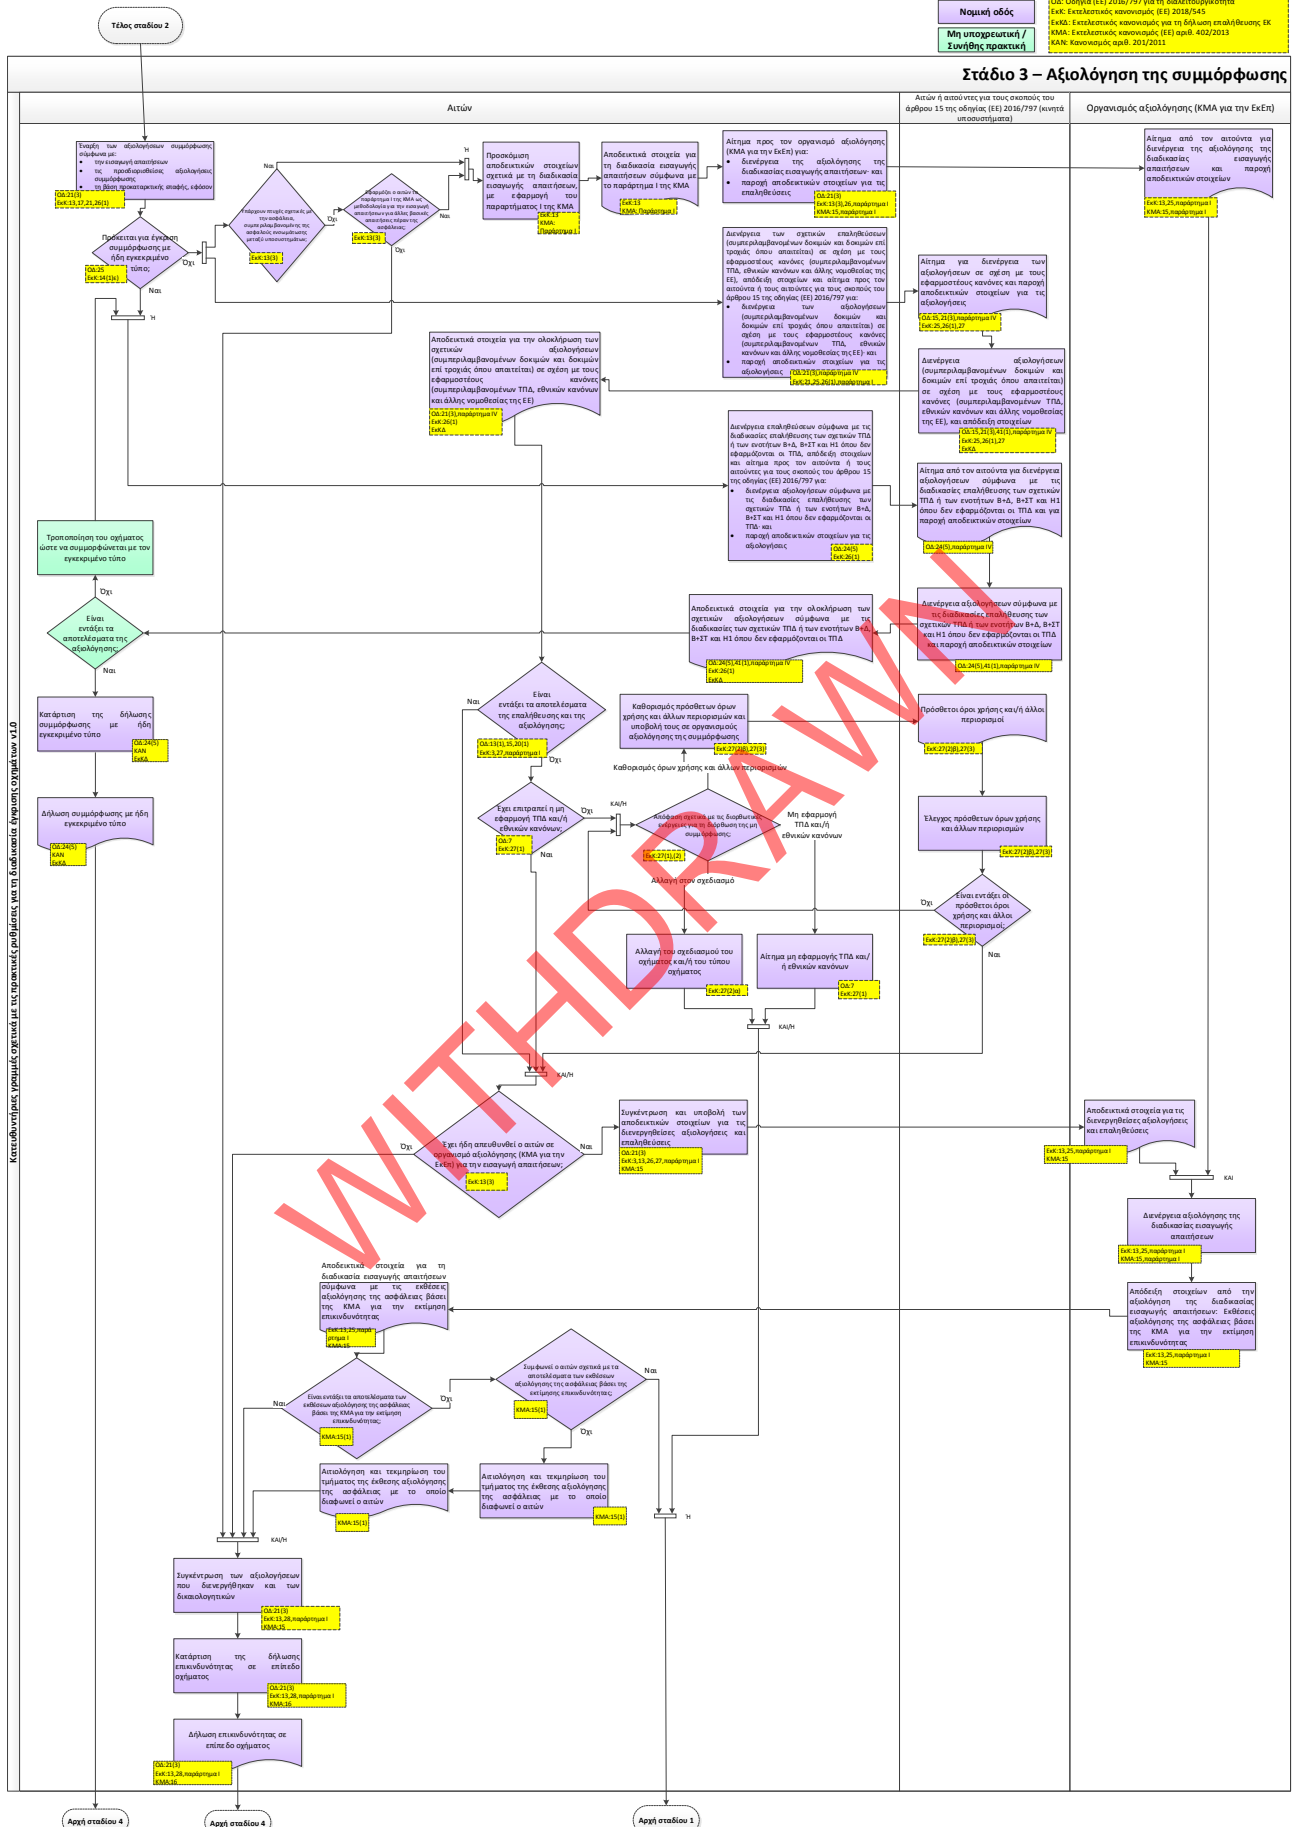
Τέλος σταδίου 2

Νομική οδός

Μη υποχρεωτική / Συνήθης πρακτική

ΟΔ: Οδηγία (ΕΕ) 2016/797 για τη διαλειτουργικότητα
ΕκΚ: Εκτελεστικός κανονισμός (ΕΕ) 2018/545
ΕκΚΔ: Εκτελεστικός κανονισμός για τη δήλωση επαλήθευσης ΕΚ
ΚΜΑ: Εκτελεστικός κανονισμός (ΕΕ) αριθ. 402/2013
ΚΑΝ: Κανονισμός αριθ. 201/2011

Στάδιο 3 – Αξιολόγηση της συμμόρφωσης

Κατευθυντήριες γραμμές σχετικά με τις πρακτικές ρυθμίσεις για τη διαδικασία έγκρισης οχημάτων v1.0

Αιτών

Αιτών ή αιτούντες για τους σκοπούς του άρθρου 15 της οδηγίας (ΕΕ) 2016/797 (κινητά υποσυστήματα)

Οργανισμός αξιολόγησης (ΚΜΑ για την ΕκΕπ)

Έναρξη των αξιολογήσεων συμμόρφωσης σύμφωνα με:
• την εισαγωγή απαιτήσεων
• τις προσδιορισθείσες αξιολογήσεις συμμόρφωσης
• τη βάση προκαταρκτικής επαφής, εφόσον
ΟΔ:21(3)
ΕκΚ:13,17,21,26(1)

Πρόκειται για έγκριση συμμόρφωσης με ήδη εγκεκριμένο τύπο;
ΟΔ:25
ΕκΚ:14(1)(c)

Όχι

Ναι

Η

Ναι

Υπάρχουν πιτυχές σχετικές με την ασφάλεια, συμπεριλαμβανομένης της ασφαλούς ενσωμάτωσης μεταξύ υποσυστημάτων;
ΕκΚ:13(3)

Όχι

Εφαρμόζει ο αιτών το παράρτημα I της ΚΜΑ ως μεθοδολογία για την εισαγωγή απαιτήσεων για άλλες βασικές απαιτήσεις πέραν της ασφάλειας;
ΕκΚ:13(3)

Ναι

Όχι

Η

Προσκόμιση αποδεικτικών στοιχείων σχετικά με τη διαδικασία εισαγωγής απαιτήσεων, με εφαρμογή του παραρτήματος I της ΚΜΑ
ΕκΚ:13
ΚΜΑ: Παράρτημα I

Αποδεικτικά στοιχεία για τη διαδικασία εισαγωγής απαιτήσεων σύμφωνα με το παράρτημα I της ΚΜΑ
ΕκΚ:13
ΚΜΑ: Παράρτημα I

Αίτημα προς τον οργανισμό αξιολόγησης (ΚΜΑ για την ΕκΕπ) για:
• διενέργεια της αξιολόγησης της διαδικασίας εισαγωγής απαιτήσεων- και
• παροχή αποδεικτικών στοιχείων για τις επαληθεύσεις
ΟΔ:21(3)
ΕκΚ:13(3),26,παράρτημα I
ΚΜΑ:15,παράρτημα I

Αίτημα από τον αιτούντα για διενέργεια της αξιολόγησης της διαδικασίας εισαγωγής απαιτήσεων και παροχή αποδεικτικών στοιχείων
ΕκΚ:13,25,παράρτημα I
ΚΜΑ:15,παράρτημα I

Διενέργεια των σχετικών επαληθεύσεων (συμπεριλαμβανομένων δοκιμών και δοκιμών επί τροχιάς όπου απαιτείται) σε σχέση με τους εφαρμοστέους κανόνες (συμπεριλαμβανομένων ΤΠΔ, εθνικών κανόνων και άλλης νομοθεσίας της ΕΕ), απόδειξη στοιχείων και αίτημα προς τον αιτούντα ή τους αιτούντες για τους σκοπούς του άρθρου 15 της οδηγίας (ΕΕ) 2016/797 για:
• διενέργεια των αξιολογήσεων (συμπεριλαμβανομένων δοκιμών και δοκιμών επί τροχιάς όπου απαιτείται) σε σχέση με τους εφαρμοστέους κανόνες (συμπεριλαμβανομένων ΤΠΔ, εθνικών κανόνων και άλλης νομοθεσίας της ΕΕ)- και
• παροχή αποδεικτικών στοιχείων για τις αξιολογήσεις
ΟΔ:21(3),παράρτημα IV
ΕκΚ:21,25,26(1),παράρτημα I

Αίτημα για διενέργεια των αξιολογήσεων σε σχέση με τους εφαρμοστέους κανόνες και παροχή αποδεικτικών στοιχείων για τις αξιολογήσεις
ΟΔ:15,21(3),παράρτημα IV
ΕκΚ:25,26(1),27

Διενέργεια αξιολογήσεων (συμπεριλαμβανομένων δοκιμών και δοκιμών επί τροχιάς όπου απαιτείται) σε σχέση με τους εφαρμοστέους κανόνες (συμπεριλαμβανομένων ΤΠΔ, εθνικών κανόνων και άλλης νομοθεσίας της ΕΕ), και απόδειξη στοιχείων
ΟΔ:15,21(3),41(1),παράρτημα IV
ΕκΚ:25,26(1),27
ΕκΚΔ

Αποδεικτικά στοιχεία για την ολοκλήρωση των σχετικών αξιολογήσεων (συμπεριλαμβανομένων δοκιμών και δοκιμών επί τροχιάς όπου απαιτείται) σε σχέση με τους εφαρμοστέους κανόνες (συμπεριλαμβανομένων ΤΠΔ, εθνικών κανόνων και άλλης νομοθεσίας της ΕΕ)
ΟΔ:21(3),παράρτημα IV
ΕκΚ:26(1)
ΕκΚΔ

Διενέργεια επαληθεύσεων σύμφωνα με τις διαδικασίες επαλήθευσης των σχετικών ΤΠΔ ή των ενοτήτων Β+Δ, Β+ΣΤ και Η1 όπου δεν εφαρμόζονται οι ΤΠΔ, απόδειξη στοιχείων και αίτημα προς τον αιτούντα ή τους αιτούντες για τους σκοπούς του άρθρου 15 της οδηγίας (ΕΕ) 2016/797 για:
• διενέργεια αξιολογήσεων σύμφωνα με τις διαδικασίες επαλήθευσης των σχετικών ΤΠΔ ή των ενοτήτων Β+Δ, Β+ΣΤ και Η1 όπου δεν εφαρμόζονται οι ΤΠΔ- και
• παροχή αποδεικτικών στοιχείων για τις αξιολογήσεις
ΟΔ:24(5)
ΕκΚ:26(1)

Αίτημα από τον αιτούντα για διενέργεια αξιολογήσεων σύμφωνα με τις διαδικασίες επαλήθευσης των σχετικών ΤΠΔ ή των ενοτήτων Β+Δ, Β+ΣΤ και Η1 όπου δεν εφαρμόζονται οι ΤΠΔ και για παροχή αποδεικτικών στοιχείων
ΟΔ:24(5),παράρτημα IV

Τροποποίηση του οχήματος ώστε να συμμορφώνεται με τον εγκεκριμένο τύπο

Όχι

Είναι εντάξει τα αποτελέσματα της αξιολόγησης;

Ναι

Αποδεικτικά στοιχεία για την ολοκλήρωση των σχετικών αξιολογήσεων σύμφωνα με τις διαδικασίες επαλήθευσης των σχετικών ΤΠΔ ή των ενοτήτων Β+Δ, Β+ΣΤ και Η1 όπου δεν εφαρμόζονται οι ΤΠΔ
ΟΔ:24(5),41(1),παράρτημα IV
ΕκΚ:26(1)
ΕκΚΔ

Διενέργεια αξιολογήσεων σύμφωνα με τις διαδικασίες επαλήθευσης των σχετικών ΤΠΔ ή των ενοτήτων Β+Δ, Β+ΣΤ και Η1 όπου δεν εφαρμόζονται οι ΤΠΔ και παροχή αποδεικτικών στοιχείων
ΟΔ:24(5),41(1),παράρτημα IV

Κατάρτιση της δήλωσης συμμόρφωσης με ήδη εγκεκριμένο τύπο
ΟΔ:24(5)
ΚΑΝ
ΕκΚΔ

Ναι

Είναι εντάξει τα αποτελέσματα της επαλήθευσης και της αξιολόγησης;
ΟΔ:13(1),15,20(1)
ΕκΚ:3,27,παράρτημα I

Όχι

Καθορισμός πρόσθετων όρων χρήσης και άλλων περιορισμών και υποβολή τους σε οργανισμούς αξιολόγησης της συμμόρφωσης
ΕκΚ:27(2)(β),27(3)

Πρόσθετοι όροι χρήσης και/ή άλλοι περιορισμοί
ΕκΚ:27(2)(β),27(3)

Καθορισμός όρων χρήσης και άλλων περιορισμών

Δήλωση συμμόρφωσης με ήδη εγκεκριμένο τύπο
ΟΔ:24(5)
ΚΑΝ
ΕκΚΔ

Έχει επιτραπεί η μη εφαρμογή ΤΠΔ και/ή εθνικών κανόνων;
ΟΔ:7
ΕκΚ:27(1)

Όχι

ΚΑΙ/Η

Απόφαση σχετικά με τις διορθωτικές ενέργειες για τη διόρθωση της μη συμμόρφωσης;
ΕκΚ:27(1),(2)

Μη εφαρμογή ΤΠΔ και/ή εθνικών κανόνων

Ναι

Αλλαγή στον σχεδιασμό

Έλεγχος πρόσθετων όρων χρήσης και άλλων περιορισμών
ΕκΚ:27(2)(β),27(3)

Όχι

Είναι εντάξει οι πρόσθετοι όροι χρήσης και άλλοι περιορισμοί;
ΕκΚ:27(2)(β),27(3)

Ναι

Αλλαγή του σχεδιασμού του οχήματος και/ή του τύπου οχήματος
ΕκΚ:27(2)(α)

Αίτημα μη εφαρμογής ΤΠΔ και/ή εθνικών κανόνων
ΟΔ:7
ΕκΚ:27(1)

ΚΑΙ/Η

ΚΑΙ/Η

Όχι

Έχει ήδη απευθυνθεί ο αιτών στον οργανισμό αξιολόγησης (ΚΜΑ για την ΕκΕπ) για την εισαγωγή απαιτήσεων;
ΕκΚ:13(3)

Ναι

Συγκέντρωση και υποβολή των αποδεικτικών στοιχείων για τις διενεργηθείσες αξιολογήσεις και επαληθεύσεις
ΟΔ:21(3)
ΕκΚ:3,13,26,27,28,παράρτημα I
ΚΜΑ:15

Αποδεικτικά στοιχεία για τις διενεργηθείσες αξιολογήσεις και επαληθεύσεις
ΕκΚ:13,25,παράρτημα I
ΚΜΑ:15

ΚΑΙ

Διενέργεια αξιολόγησης της διαδικασίας εισαγωγής απαιτήσεων
ΕκΚ:13,25,παράρτημα I
ΚΜΑ:15,παράρτημα I

Αποδεικτικά στοιχεία για τη διαδικασία εισαγωγής απαιτήσεων σύμφωνα με τις εκθέσεις αξιολόγησης της ασφάλειας βάσει της ΚΜΑ για την εκτίμηση επικινδυνότητας
ΕκΚ:13,25,παράρτημα I
ΚΜΑ:15

Απόδειξη στοιχείων από την αξιολόγηση της διαδικασίας εισαγωγής απαιτήσεων: Εκθέσεις αξιολόγησης της ασφάλειας βάσει της ΚΜΑ για την εκτίμηση επικινδυνότητας
ΕκΚ:13,25,παράρτημα I
ΚΜΑ:15

Συμφωνεί ο αιτών σχετικά με τα αποτελέσματα των εκθέσεων αξιολόγησης της ασφάλειας βάσει της εκτίμησης επικινδυνότητας;
ΚΜΑ:15(1)

Ναι

Ναι

Είναι εντάξει τα αποτελέσματα των εκθέσεων αξιολόγησης της ασφάλειας βάσει της ΚΜΑ για την εκτίμηση επικινδυνότητας;
ΚΜΑ:15(1)

Όχι

Όχι

Αιτιολόγηση και τεκμηρίωση του τμήματος της έκθεσης αξιολόγησης της ασφάλειας με το οποίο διαφωνεί ο αιτών
ΚΜΑ:15(1)

Αιτιολόγηση και τεκμηρίωση του τμήματος της έκθεσης αξιολόγησης της ασφάλειας με το οποίο διαφωνεί ο αιτών
ΚΜΑ:15(1)

ΚΑΙ/Η

Η

Συγκέντρωση των αξιολογήσεων που διενεργήθηκαν και των δικαιολογητικών
ΟΔ:21(3)
ΕκΚ:13,28,παράρτημα I
ΚΜΑ:15

Κατάρτιση της δήλωσης επικινδυνότητας σε επίπεδο οχήματος
ΟΔ:21(3)
ΕκΚ:13,28,παράρτημα I
ΚΜΑ:16

Δήλωση επικινδυνότητας σε επίπεδο οχήματος
ΟΔ:21(3)
ΕκΚ:13,28,παράρτημα I
ΚΜΑ:16

Αρχή σταδίου 4

Αρχή σταδίου 4

Αρχή σταδίου 1

WITHDRAWN